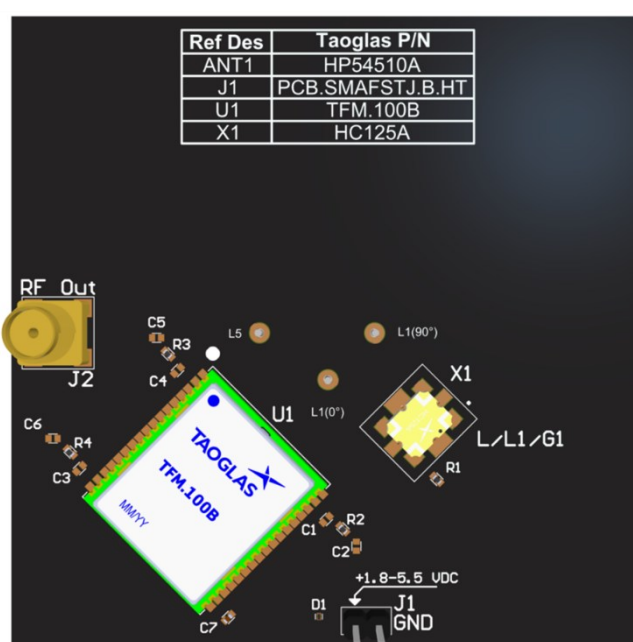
| Ref Des | Taoglas P/N |
|---|---|
| ANT1 | HP54510A |
| J1 | PCB.SMAFSTJ.B.HT |
| U1 | TFM.100B |
| X1 | HC125A |

RF Out
J2
C5
R3
C4
L5
L1(90°)
L1(0°)
X1
U1
L/L1/G1
R1
C6
R4
C3
TAOGLAS
TFM.100B
MM/YY
C1
R2
C2
+1.8-5.5 VDC
D1
J1
GND
C7